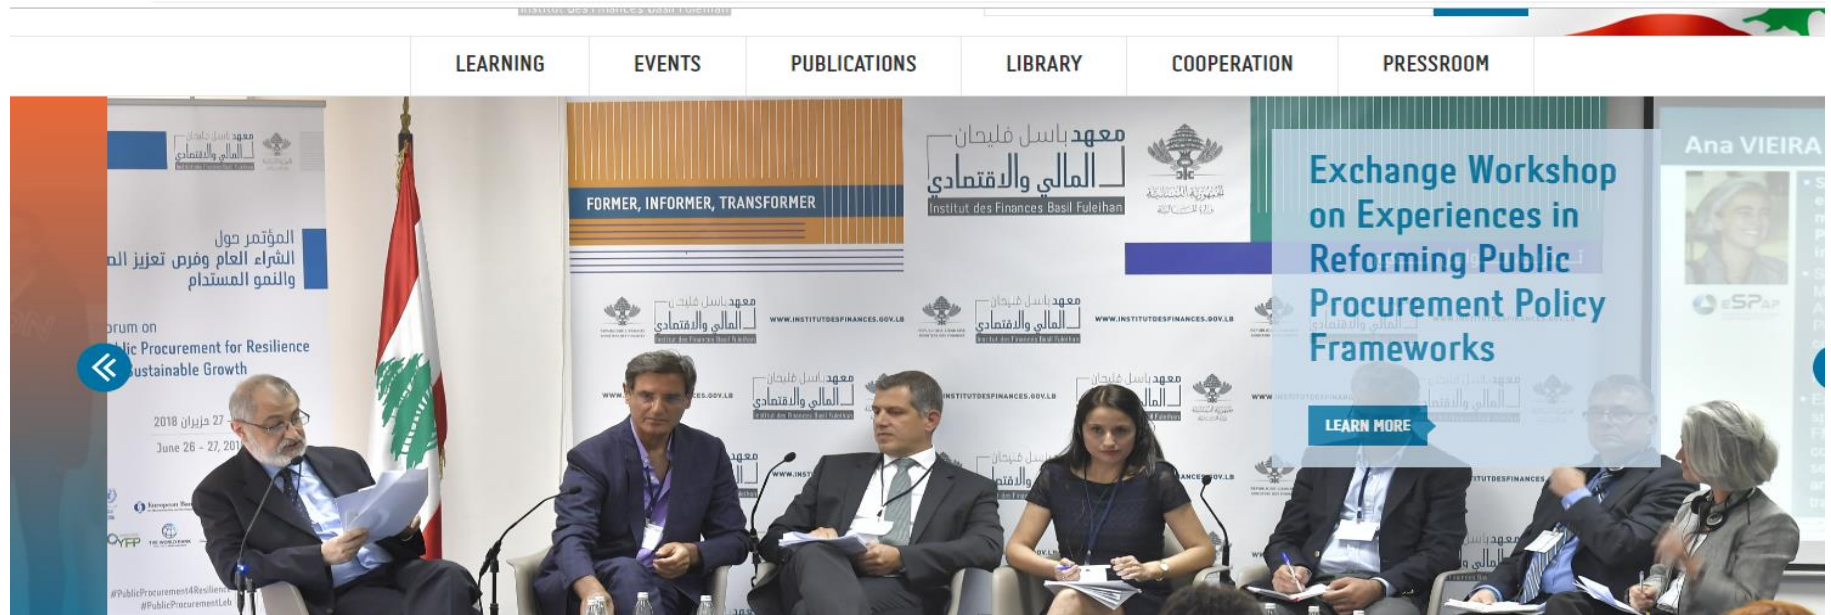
LEARNING
EVENTS
PUBLICATIONS
LIBRARY
COOPERATION
PRESSROOM

معهد باسل فليحان المالي والاقتصادي

المؤتمر حول
الشراء العام وفرص تعزيز الـ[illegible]
والنمو المستدام

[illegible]rum on
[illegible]lic Procurement for Resilience
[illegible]ustainable Growth

27 حزيران 2018
June 26 - 27, 201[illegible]

#PublicProcurement4Resilience
#PublicProcurementLeb

FORMER, INFORMER, TRANSFORMER

معهد باسل فليحان المالي والاقتصادي
Institut des Finances Basil Fuleihan

WWW.INSTITUTDESFINANCES.GOV.LB

Ana VIEIRA

eSPap

Exchange Workshop on Experiences in Reforming Public Procurement Policy Frameworks

LEARN MORE